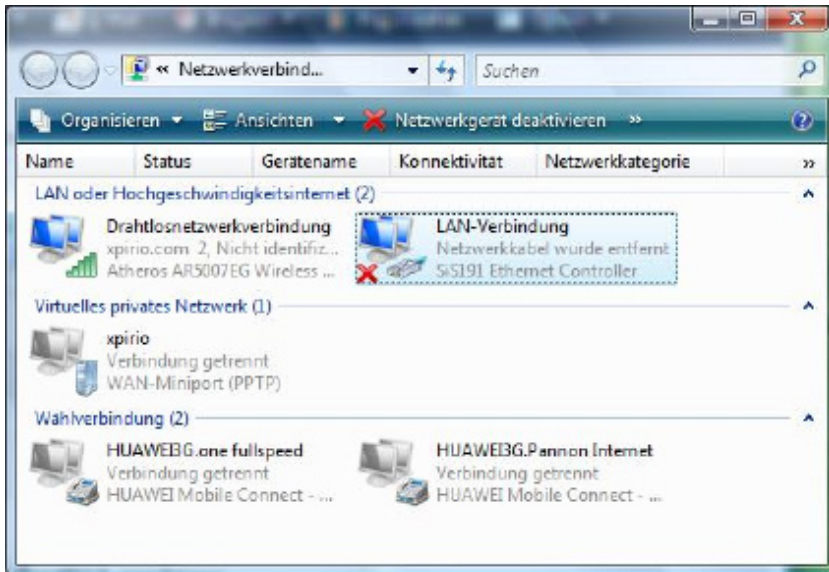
« Netzwerkverbind...
Suchen

Organisieren ▾ Ansichten ▾ Netzwerkgerat deaktivieren »

| Name | Status | Gerätename | Konnektivität | Netzwerkkategorie |
|---|---|---|---|---|

LAN oder Hochgeschwindigkeitsinternet (2)

Drahtlosnetzwerkverbindung
xpirio.com 2, Nicht identifiz...
Atheros AR5007EG Wireless ...

LAN-Verbindung
Netzwerkkabel wurde entfernt
SiS191 Ethernet Controller

Virtuelles privates Netzwerk (1)

xpirio
Verbindung getrennt
WAN-Miniport (PPTP)

Wählverbindung (2)

HUAWEI3G.one fullspeed
Verbindung getrennt
HUAWEI Mobile Connect - ...

HUAWEI3G.Pannon Internet
Verbindung getrennt
HUAWEI Mobile Connect - ...